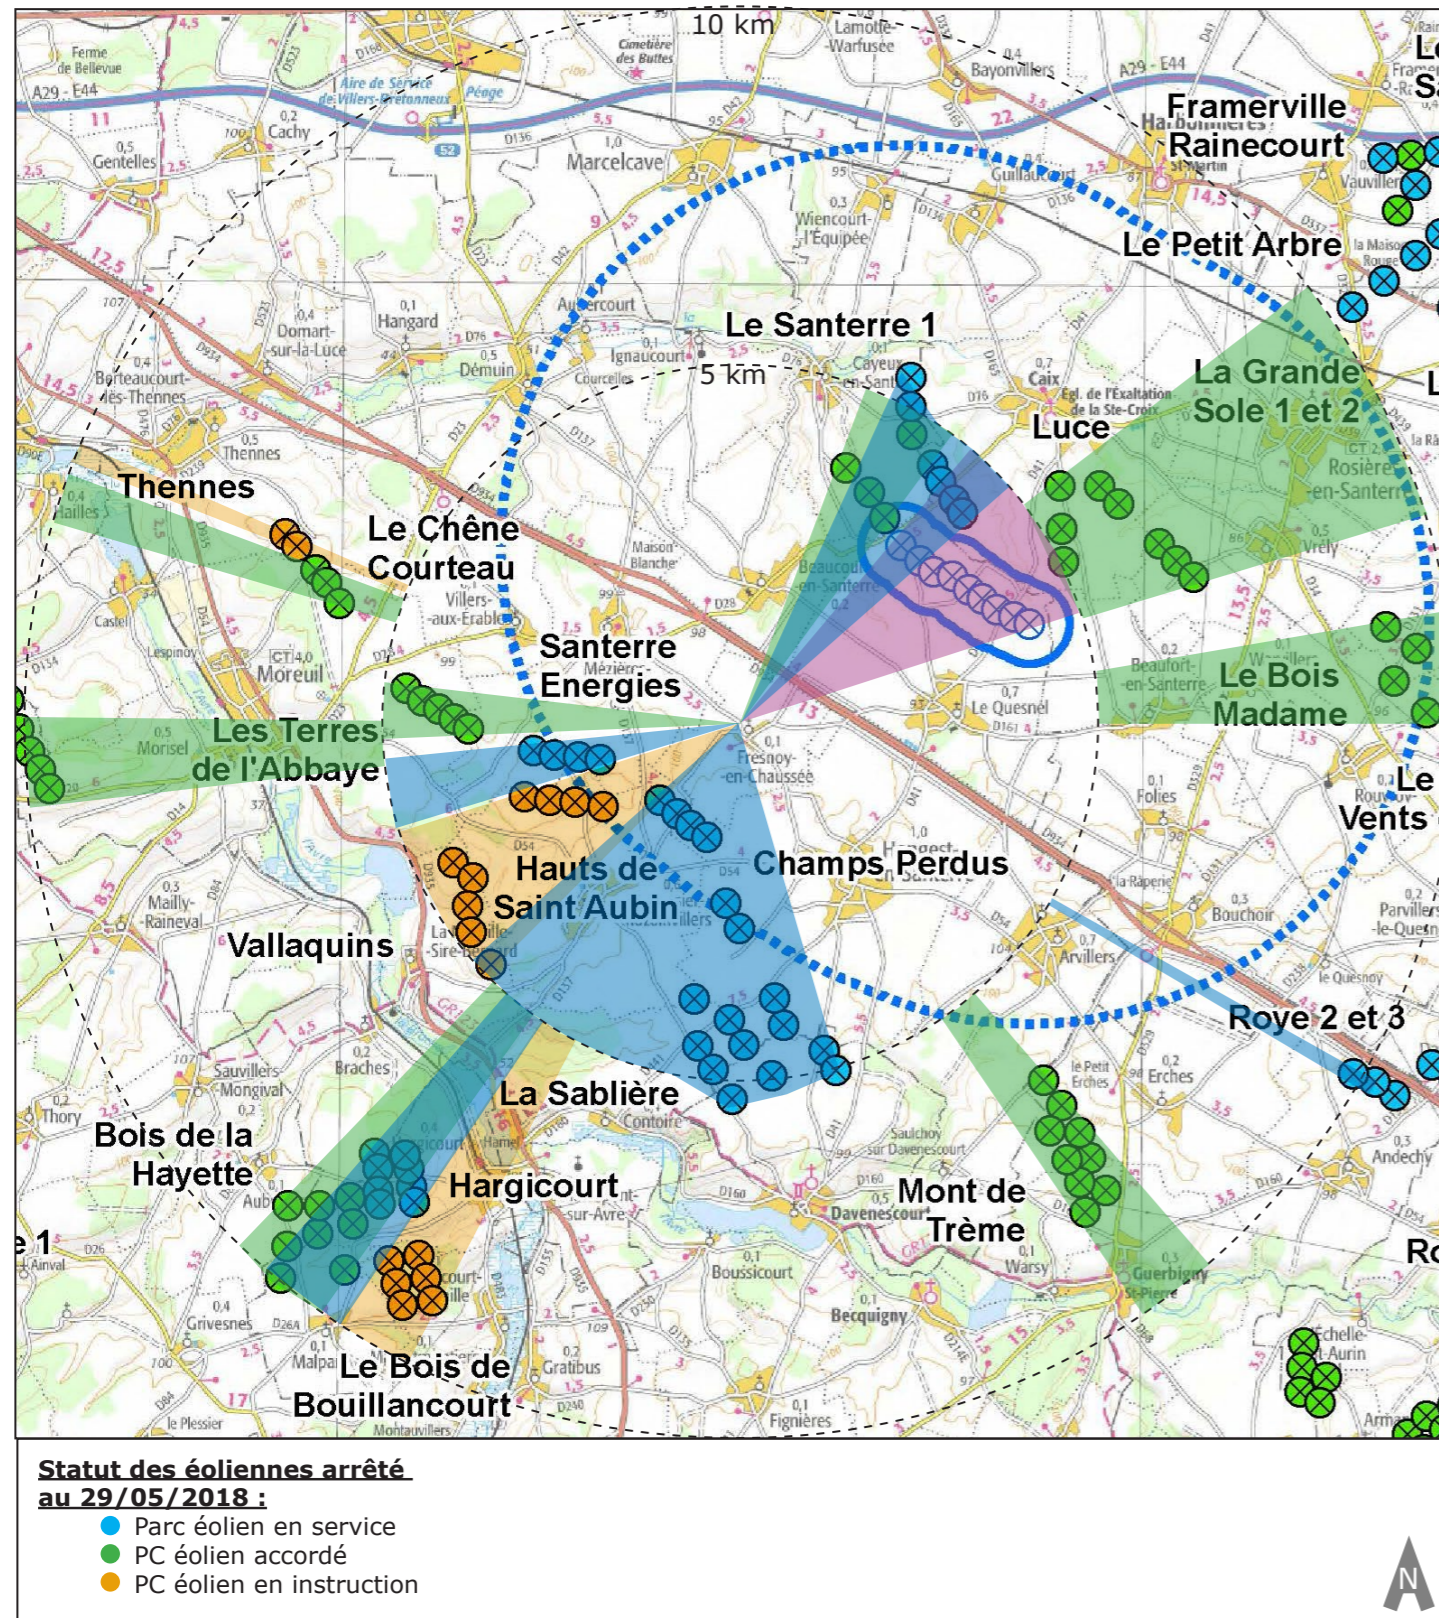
10 km
5 km
Framerville Rainecourt
Le Petit Arbre
Le Santerre 1
La Grande Sole 1 et 2
Luce
Thennes
Le Chêne Courteau
Santerre Energies
Le Bois Madame
Les Terres de l'Abbaye
Le Vents
Hauts de Saint Aubin
Champs Perdus
Vallaquins
Roye 2 et 3
La Sablière
Bois de la Hayette
Hargicourt
Mont de Trème
Le Bois de Bouillancourt
Marcelcave
Cachy
Gentelles
Hangard
Domart-sur-la-Luce
Démuin
Ignaucourt
Aubercourt
Courcelles
Caix
Wiencourt-l'Équipée
Guillaucourt
Bayonvillers
Lamotte-Warfusée
Berteaucourt-lès-Thennes
Moreuil
Morisel
Villers-aux-Erables
Mézières
Fresnoy-en-Chaussée
Le Quesnel
Beaufort-en-Santerre
Vrély
Rosières-en-Santerre
Folies
Bouchoir
Arvillers
Erches
Andechy
Warsy
Guerbigny
Davenescourt
Boussicourt
Becquigny
Fignières
Gratibus
Montauvillers
Malpart
Grivesnes
Thory
Sauvillers-Mongival
Braches
Mailly-Raineval
Contoire
Ferme de Bellevue
A29 - E44
Statut des éoliennes arrêté au 29/05/2018 :
Parc éolien en service
PC éolien accordé
PC éolien en instruction
N